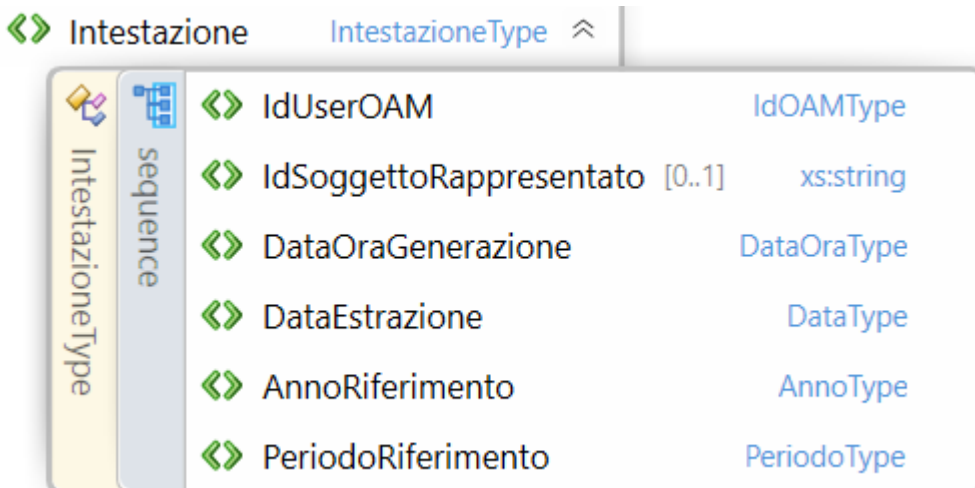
Intestazione IntestazioneType

IntestazioneType

sequence

IdUserOAM IdOAMType
IdSoggettoRappresentato [0..1] xs:string
DataOraGenerazione DataOraType
DataEstrazione DataType
AnnoRiferimento AnnoType
PeriodoRiferimento PeriodoType